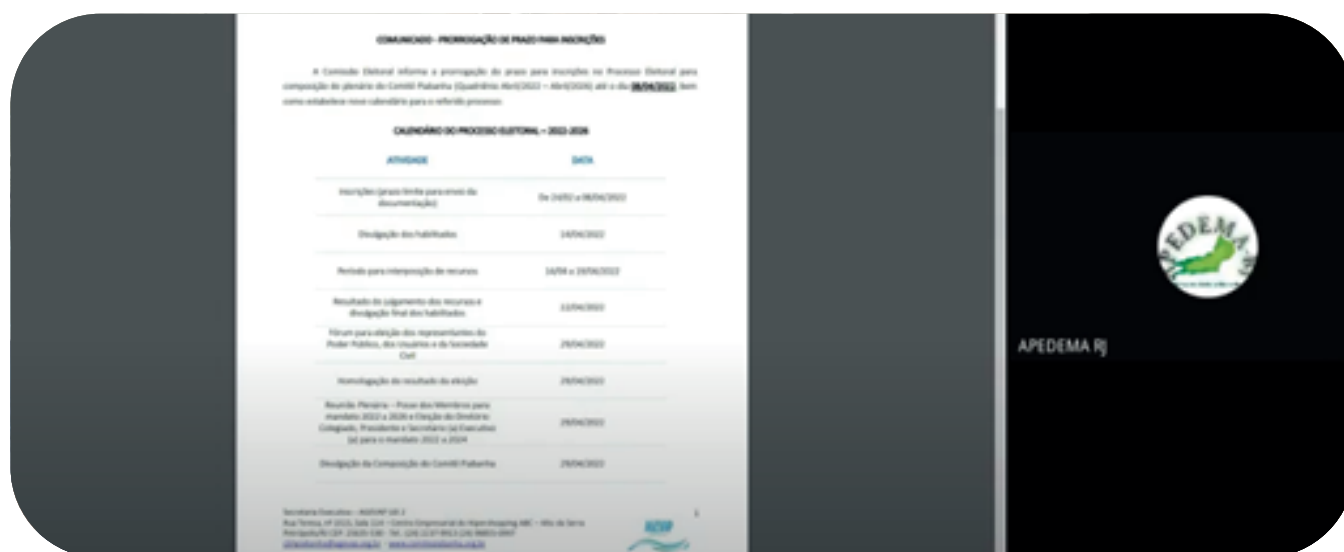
COMUNICADO - PRORROGAÇÃO DE PRAZO PARA INSCRIÇÕES

A Comissão Eleitoral informa a prorrogação do prazo para inscrições no Processo Eleitoral para composição do plenário do Comitê Piabanha (Quadriênio Abril/2022 – Abril/2026) até o dia 08/04/2022, bem como estabelece novo calendário para o referido processo:

CALENDÁRIO DO PROCESSO ELEITORAL – 2022-2026

| ATIVIDADE | DATA |
|---|---|
| Inscrições (prazo limite para envio da documentação) | De 24/02 a 08/04/2022 |
| Divulgação dos habilitados | 14/04/2022 |
| Período para interposição de recursos | 14/04 a 20/04/2022 |
| Resultado do julgamento dos recursos e divulgação final dos habilitados | 22/04/2022 |
| Fórum para eleição dos representantes do Poder Público, dos Usuários e da Sociedade Civil | 29/04/2022 |
| Homologação do resultado da eleição | 29/04/2022 |
| Reunião Plenária – Posse dos Membros para mandato 2022 a 2026 e Eleição da Diretoria Colegiada, Presidente e Secretário (a) Executivo (a) para o mandato 2022 a 2024 | 29/04/2022 |
| Divulgação da Composição do Comitê Piabanha | 29/04/2022 |

Secretaria Executiva – AGEVAP UD 2
Rua Teresa, nº 1515, Sala 116 – Centro Empresarial do Hipershopping ABC – Alto da Serra
Petrópolis/RJ CEP: 25635-530 - Tel.: (24) 2237-8913 / (24) 98855-0997
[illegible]

1

AGEVAP

PEDEMA RJ
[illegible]

APEDEMA RJ